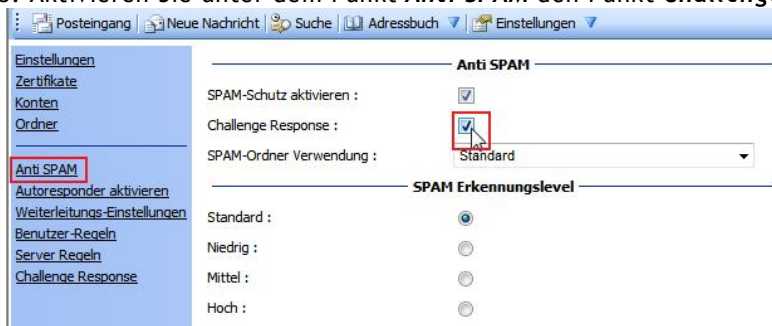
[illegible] Aktivieren Sie unter dem Punkt Anti SPAM den Punkt Challenge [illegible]

Posteingang | Neue Nachricht | Suche | Adressbuch | Einstellungen

Einstellungen
Zertifikate
Konten
Ordner

Anti SPAM
Autoresponder aktivieren
Weiterleitungs-Einstellungen
Benutzer-Regeln
Server Regeln
Challenge Response

Anti SPAM

SPAM-Schutz aktivieren :
Challenge Response :
SPAM-Ordner Verwendung : Standard

SPAM Erkennungslevel

Standard :
Niedrig :
Mittel :
Hoch :